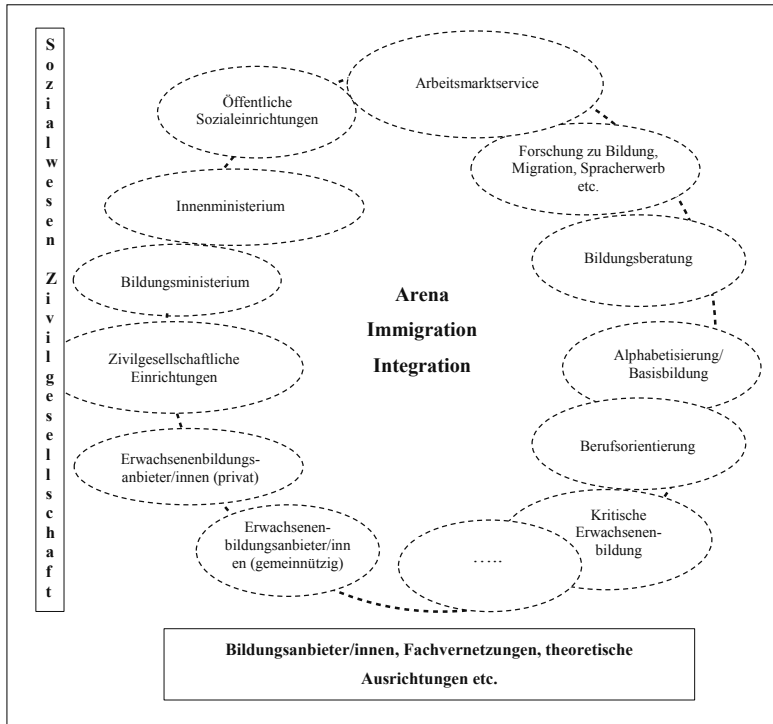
Sozialwesen Zivilgesellschaft

Arbeitsmarktservice

Öffentliche Sozialeinrichtungen

Forschung zu Bildung, Migration, Spracherwerb etc.

Innenministerium

Bildungsberatung

Bildungsministerium

Arena
Immigration
Integration

Zivilgesellschaftliche Einrichtungen

Alphabetisierung/ Basisbildung

Berufsorientierung

Erwachsenenbildungsanbieter/innen (privat)

Kritische Erwachsenenbildung

Erwachsenenbildungsanbieter/innen (gemeinnützig)

…..

Bildungsanbieter/innen, Fachvernetzungen, theoretische Ausrichtungen etc.